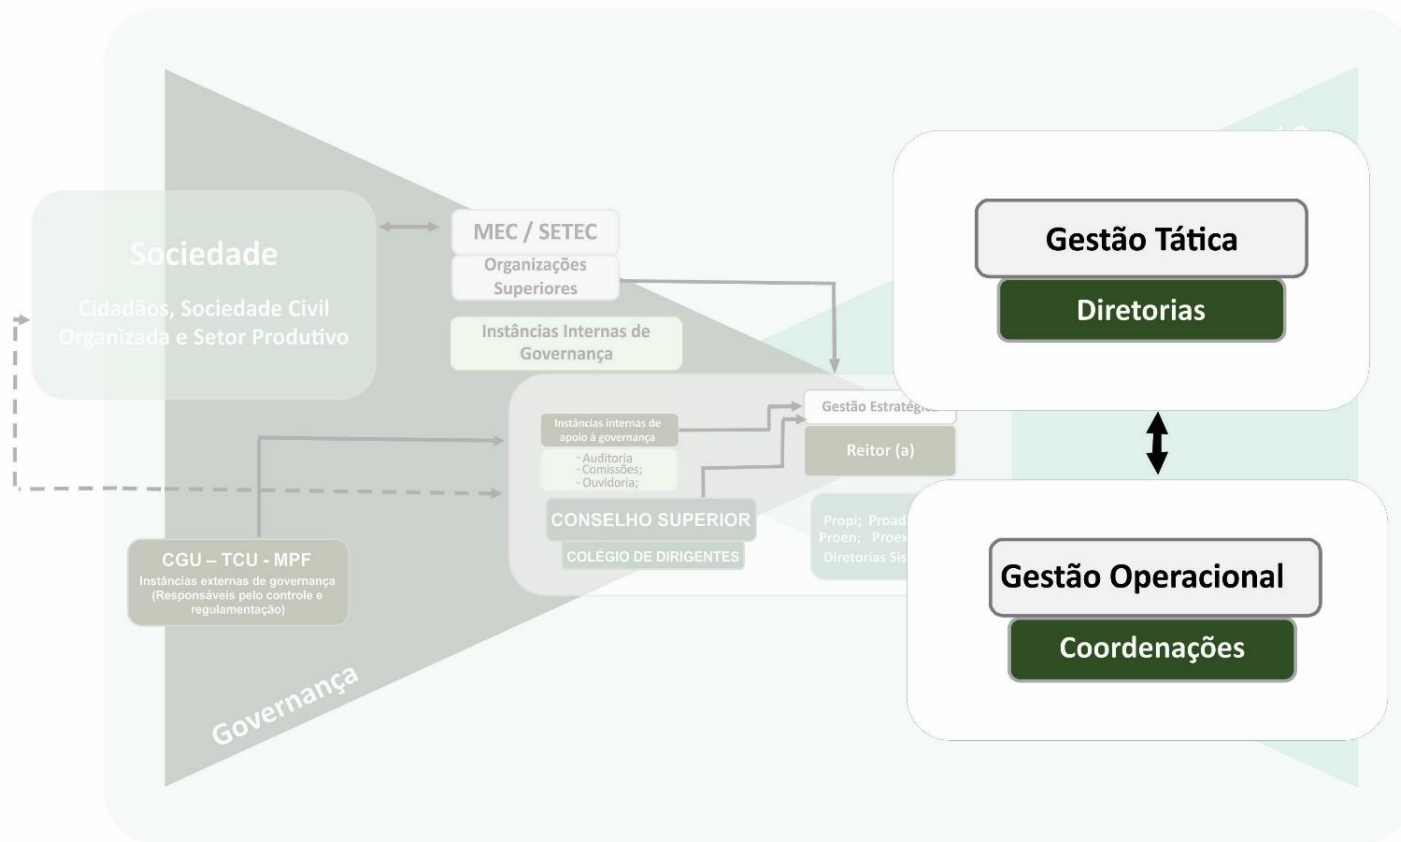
Sociedade

Cidadãos, Sociedade Civil Organizada e Setor Produtivo

MEC / SETEC

Organizações Superiores

Instâncias Internas de Governança

Instâncias internas de apoio à governança

- Auditoria
- Comissões;
- Ouvidoria;

CONSELHO SUPERIOR

COLÉGIO DE DIRIGENTES

Gestão Estratégi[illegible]

Reitor (a)

Propi; Proad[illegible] Proen; Proex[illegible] Diretorias Sis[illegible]

CGU – TCU - MPF

Instâncias externas de governança (Responsáveis pelo controle e regulamentação)

Governança

Gestão Tática

Diretorias

Gestão Operacional

Coordenações